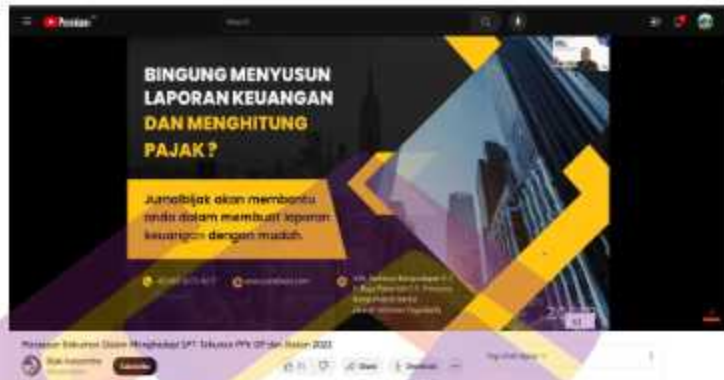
Premium

Search

BINGUNG MENYUSUN LAPORAN KEUANGAN DAN MENGHITUNG PAJAK?

Jumaibijak akan membantu anda dalam membuat laporan keuangan dengan mudah.

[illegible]

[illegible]

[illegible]

Persiapan Dokumen Dalam Menghadapi SPT Tahunan PPh OP dan Badan 2022

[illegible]

Subscribe

Share

Download

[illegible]